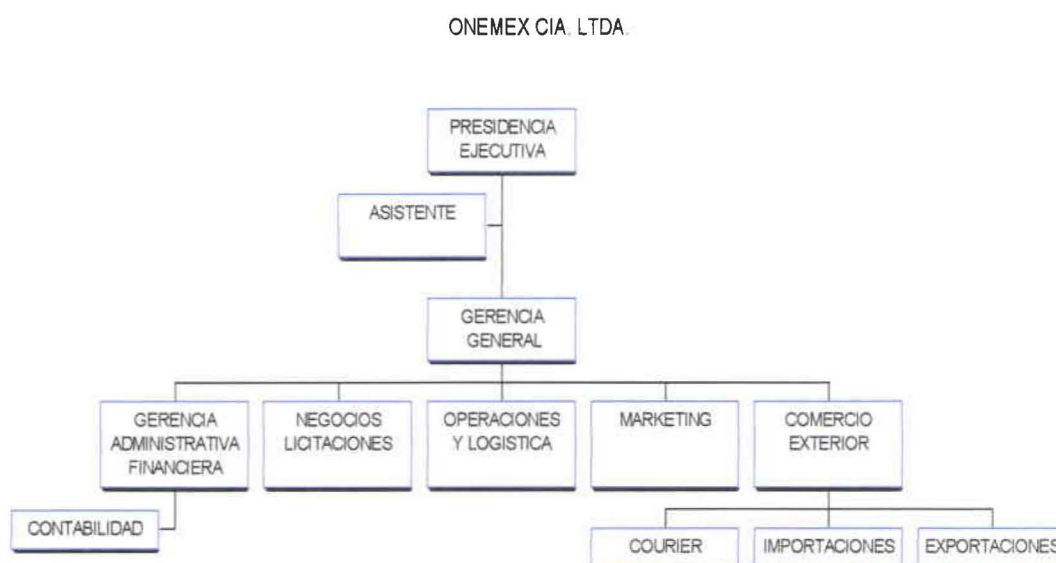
ONEMEX CIA. LTDA.

PRESIDENCIA EJECUTIVA

ASISTENTE

GERENCIA GENERAL

GERENCIA ADMINISTRATIVA FINANCIERA

NEGOCIOS LICITACIONES

OPERACIONES Y LOGISTICA

MARKETING

COMERCIO EXTERIOR

CONTABILIDAD

COURIER

IMPORTACIONES

EXPORTACIONES